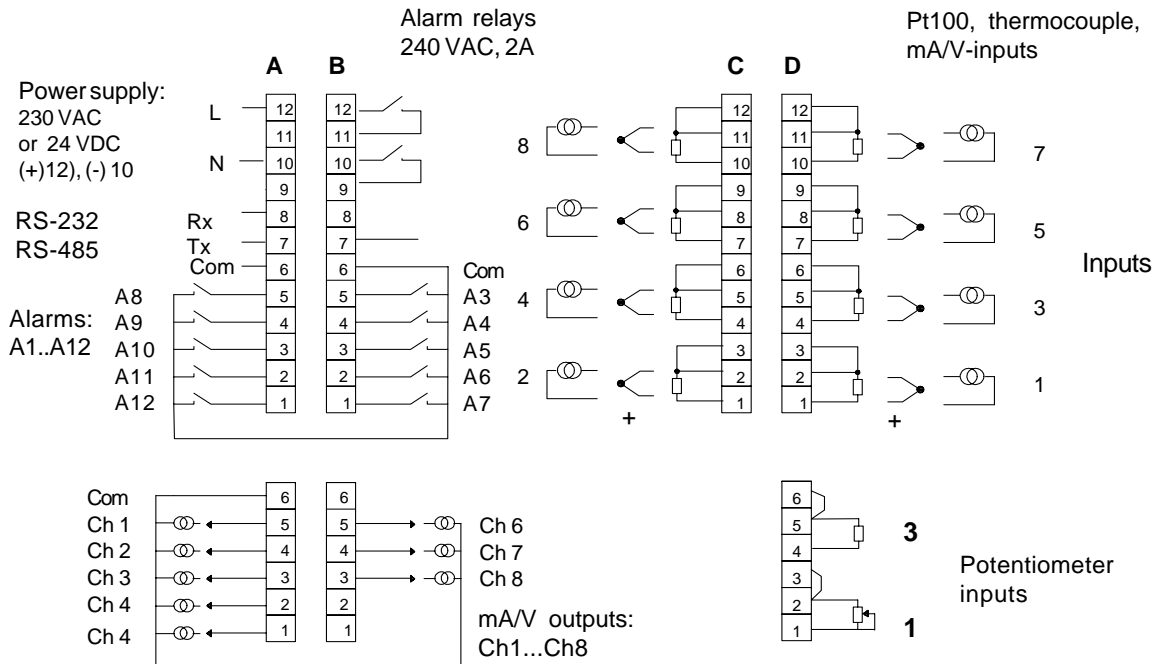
Alarm relays
240 VAC, 2A

Pt100, thermocouple,
mA/V-inputs

A B C D

Power supply:
230 VAC
or 24 VDC
(+)12), (-) 10

L
N

RS-232
RS-485

Rx
Tx
Com

Alarms:
A1..A12

A8
A9
A10
A11
A12

12 11 10 9 8 7 6 5 4 3 2 1

12 11 10 9 8 7 6 5 4 3 2 1

Com
A3
A4
A5
A6
A7

8
6
4
2

12 11 10 9 8 7 6 5 4 3 2 1

12 11 10 9 8 7 6 5 4 3 2 1

7
5
3
1

Inputs

+ +

Com
Ch 1
Ch 2
Ch 3
Ch 4
Ch 4

6 5 4 3 2 1

6 5 4 3 2 1

Ch 6
Ch 7
Ch 8

mA/V outputs:
Ch1...Ch8

6 5 4 3 2 1

3
1

Potentiometer
inputs